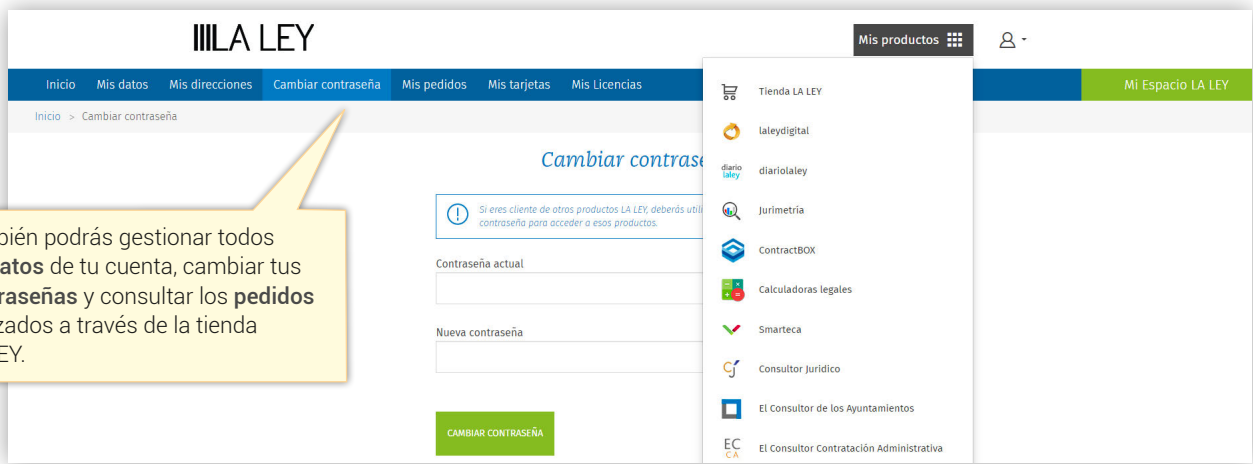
LA LEY

Mis productos

Inicio Mis datos Mis direcciones Cambiar contraseña Mis pedidos Mis tarjetas Mis Licencias

Mi Espacio LA LEY

Inicio > Cambiar contraseña

Cambiar contrase

Si eres cliente de otros productos LA LEY, deberás utili contraseña para acceder a esos productos.

Contraseña actual

Nueva contraseña

CAMBIAR CONTRASEÑA

bién podrás gestionar todos atos de tu cuenta, cambiar tus raseñas y consultar los pedidos zados a través de la tienda EY.

Tienda LA LEY
laleydigital
diario laley
diariolaley
Jurimetría
ContractBOX
Calculadoras legales
Smarteca
Consultor Jurídico
El Consultor de los Ayuntamientos
EC CA
El Consultor Contratación Administrativa